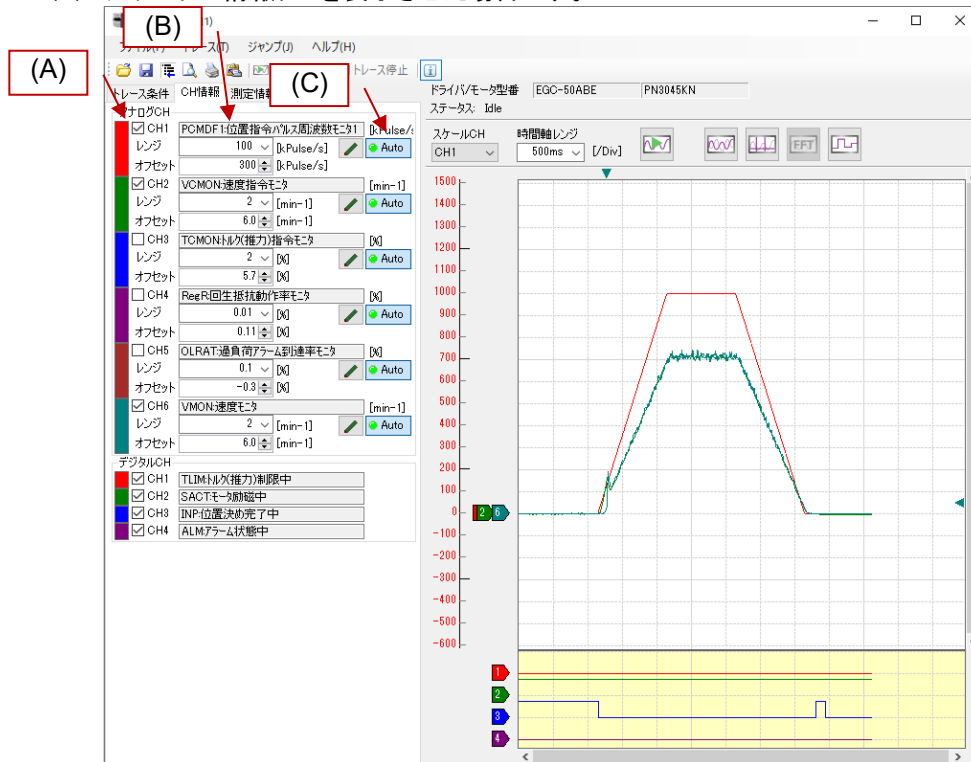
(A)
(B)
(C)
1)
ファイル(F) トレース(T) ジャンプ(J) ヘルプ(H)
トレース停止
トレース条件 CH情報 測定情報
アナログCH
CH1 PCMDF1:位置指令パルス周波数モニタ1 [kPulse/s]
レンジ 100 [kPulse/s]
オフセット 300 [kPulse/s]
Auto
CH2 VCMON:速度指令モニタ [min-1]
レンジ 2 [min-1]
オフセット 6.0 [min-1]
Auto
CH3 TCMON:トルク(推力)指令モニタ [%]
レンジ 2 [%]
オフセット 5.7 [%]
Auto
CH4 RegR:回生抵抗動作率モニタ [%]
レンジ 0.01 [%]
オフセット 0.11 [%]
Auto
CH5 OLRAT:過負荷アラーム到達率モニタ [%]
レンジ 0.1 [%]
オフセット -0.3 [%]
Auto
CH6 VMON:速度モニタ [min-1]
レンジ 2 [min-1]
オフセット 6.0 [min-1]
Auto
デジタルCH
CH1 TLIM:トルク(推力)制限中
CH2 SACT:モータ励磁中
CH3 INP:位置決め完了中
CH4 ALM:アラーム状態中
ドライバ/モータ型番 EGC-50ABE PN3045KN
ステータス: Idle
スケールCH CH1
時間軸レンジ 500ms [/Div]
FFT
1500
1400
1300
1200
1100
1000
900
800
700
600
500
400
300
200
100
0
-100
-200
-300
-400
-500
-600
2 6
1
2
3
4